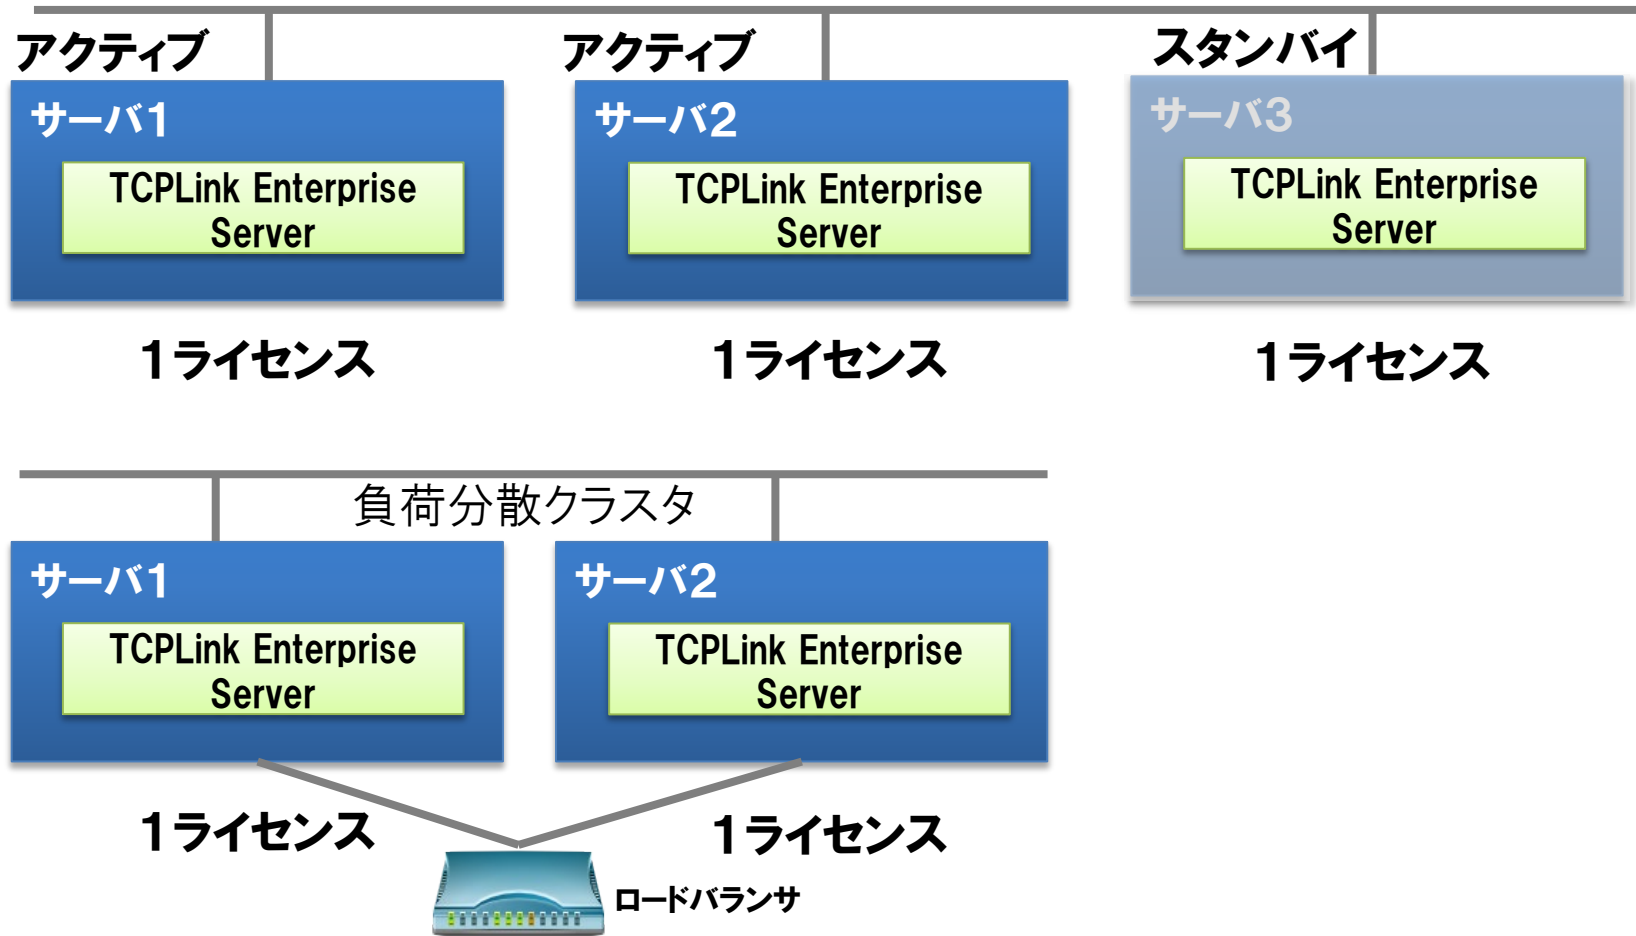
アクティブ

サーバ1

TCPLink Enterprise Server

1ライセンス

アクティブ

サーバ2

TCPLink Enterprise Server

1ライセンス

スタンバイ

サーバ3

TCPLink Enterprise Server

1ライセンス

負荷分散クラスタ

サーバ1

TCPLink Enterprise Server

1ライセンス

サーバ2

TCPLink Enterprise Server

1ライセンス

ロードバランサ